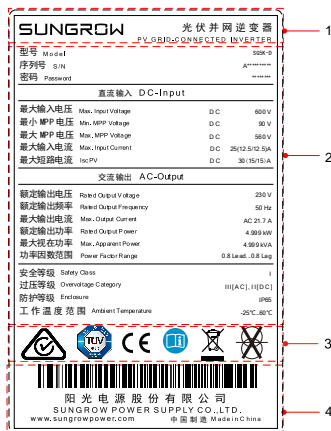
SUNGROW 光伏并网逆变器
PV GRID-CONNECTED INVERTER

1

型号 Model SG5K-D
序列号 S/N A**********
密码 Password ******

直流输入 DC-Input

最大输入电压 Max. Input Voltage DC 600 V
最小 MPP 电压 Min. MPP Voltage DC 90 V
最大 MPP 电压 Max. MPP Voltage DC 560 V
最大输入电流 Max. Input Current DC 25(12.5/12.5)A
最大短路电流 IscPV DC 30 (15/15) A

2

交流输出 AC-Output

额定输出电压 Rated Output Voltage 230 V
额定输出频率 Rated Output Frequency 50 Hz
最大输出电流 Max. Output Current AC 21.7 A
额定输出功率 Rated Output Power 4.999 kW
最大视在功率 Max. Apparent Power 4.999 kVA
功率因数范围 Power Factor Range 0.8 Lead...0.8 Lag

安全等级 Safety Class I
过压等级 Overvoltage Category III[AC], II[DC]
防护等级 Enclosure IP65
工作温度范围 Ambient Temperature -25℃...60℃

3

阳光电源股份有限公司
SUNGROW POWER SUPPLY CO.,LTD.
www.sungrowpower.com 中国制造 Made in China

4